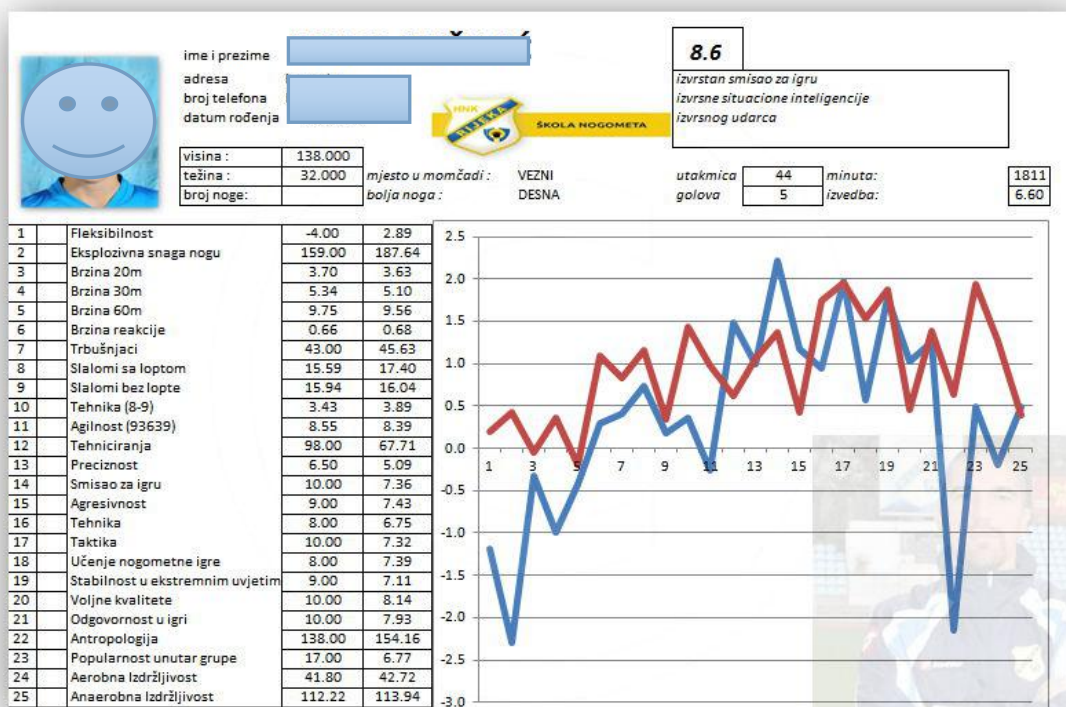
ime i prezime
adresa
broj telefona
datum rođenja

HNK RIJEKA
ŠKOLA NOGOMETA

8.6
izvrstan smisao za igru
izvrsne situacione inteligencije
izvrsnog udarca

| visina : | 138.000 |
|---|---|
| težina : | 32.000 |
| broj noge: | |

mjesto u momčadi : VEZNI
bolja noga : DESNA

| utakmica | 44 | minuta: | 1811 |
|---|---|---|---|
| golova | 5 | izvedba: | 6.60 |

| 1 | | Fleksibilnost | -4.00 | 2.89 |
|---|---|---|---|---|
| 2 | | Eksplozivna snaga nogu | 159.00 | 187.64 |
| 3 | | Brzina 20m | 3.70 | 3.63 |
| 4 | | Brzina 30m | 5.34 | 5.10 |
| 5 | | Brzina 60m | 9.75 | 9.56 |
| 6 | | Brzina reakcije | 0.66 | 0.68 |
| 7 | | Trbušnjaci | 43.00 | 45.63 |
| 8 | | Slalomi sa loptom | 15.59 | 17.40 |
| 9 | | Slalomi bez lopte | 15.94 | 16.04 |
| 10 | | Tehnika (8-9) | 3.43 | 3.89 |
| 11 | | Agilnost (93639) | 8.55 | 8.39 |
| 12 | | Tehniciranja | 98.00 | 67.71 |
| 13 | | Preciznost | 6.50 | 5.09 |
| 14 | | Smisao za igru | 10.00 | 7.36 |
| 15 | | Agresivnost | 9.00 | 7.43 |
| 16 | | Tehnika | 8.00 | 6.75 |
| 17 | | Taktika | 10.00 | 7.32 |
| 18 | | Učenje nogometne igre | 8.00 | 7.39 |
| 19 | | Stabilnost u ekstremnim uvjetim | 9.00 | 7.11 |
| 20 | | Voljne kvalitete | 10.00 | 8.14 |
| 21 | | Odgovornost u igri | 10.00 | 7.93 |
| 22 | | Antropologija | 138.00 | 154.16 |
| 23 | | Popularnost unutar grupe | 17.00 | 6.77 |
| 24 | | Aerobna Izdržljivost | 41.80 | 42.72 |
| 25 | | Anaerobna Izdržljivost | 112.22 | 113.94 |

2.5
2.0
1.5
1.0
0.5
0.0
-0.5
-1.0
-1.5
-2.0
-2.5
-3.0
1 3 5 7 9 11 13 15 17 19 21 23 25